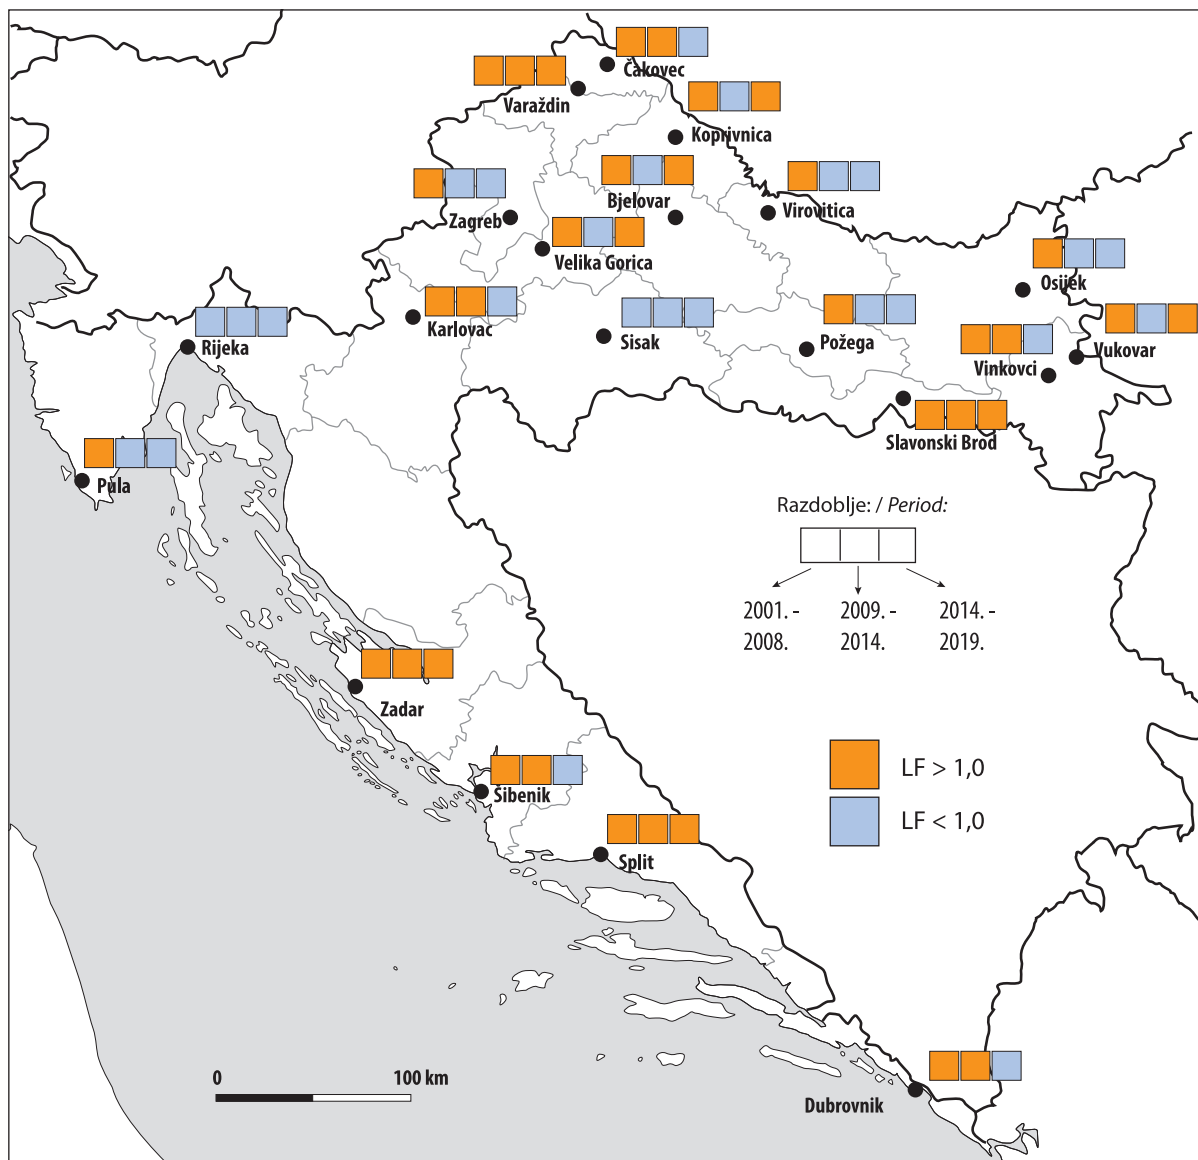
Čakovec
Varaždin
Koprivnica
Virovitica
Bjelovar
Zagreb
Velika Gorica
Osijek
Karlovac
Rijeka
Sisak
Požega
Vukovar
Vinkovci
Slavonski Brod
Pula
Razdoblje: / *Period:*
2001. - 2008.
2009. - 2014.
2014. - 2019.
Zadar
LF > 1,0
LF < 1,0
Šibenik
Split
0
100 km
Dubrovnik